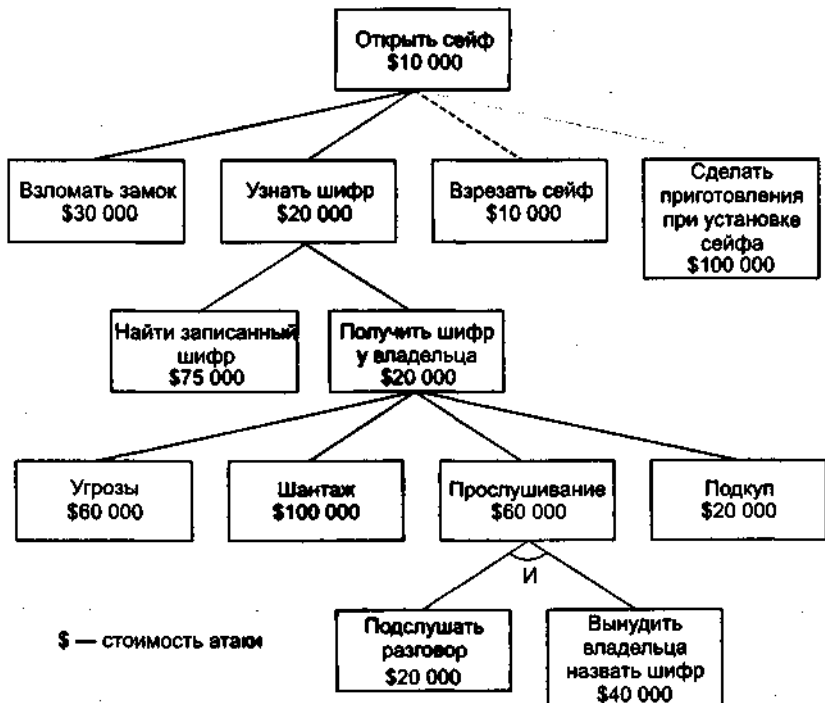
Открыть сейф
$10 000

Взломать замок
$30 000

Узнать шифр
$20 000

Взрезать сейф
$10 000

Сделать приготовления при установке сейфа
$100 000

Найти записанный шифр
$75 000

Получить шифр у владельца
$20 000

Угрозы
$60 000

Шантаж
$100 000

Прослушивание
$60 000

Подкуп
$20 000

И

$ — стоимость атаки

Подслушать разговор
$20 000

Вынудить владельца назвать шифр
$40 000